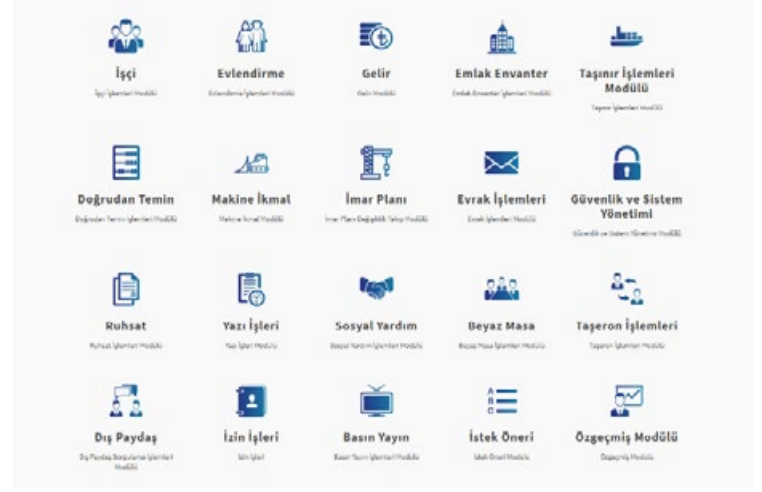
İşçi
İşçi İşlemleri Modülü

Evlendirme
Evlendirme İşlemleri Modülü

Gelir
Gelir Modülü

Emlak Envanter
Emlak Envanter İşlemleri Modülü

Taşınır İşlemleri Modülü
Taşınır İşlemleri Modülü

Doğrudan Temin
Doğrudan Temin İşlemleri Modülü

Makine İkmal
Makine İkmal Modülü

İmar Planı
İmar Planı Değişiklik Talep Modülü

Evrak İşlemleri
Evrak İşlemleri Modülü

Güvenlik ve Sistem Yönetimi
Güvenlik ve Sistem Yönetimi Modülü

Ruhsat
Ruhsat İşlemleri Modülü

Yazı İşleri
Yazı İşleri Modülü

Sosyal Yardım
Sosyal Yardım İşlemleri Modülü

Beyaz Masa
Beyaz Masa İşlemleri Modülü

Taşeron İşlemleri
Taşeron İşlemleri Modülü

Dış Paydaş
Dış Paydaş Başvurma İşlemleri Modülü

İzin İşleri
İzin İşleri

Basın Yayın
Basın Yayın İşlemleri Modülü

İstek Öneri
İstek Öneri Modülü

Özgeçmiş Modülü
Özgeçmiş Modülü